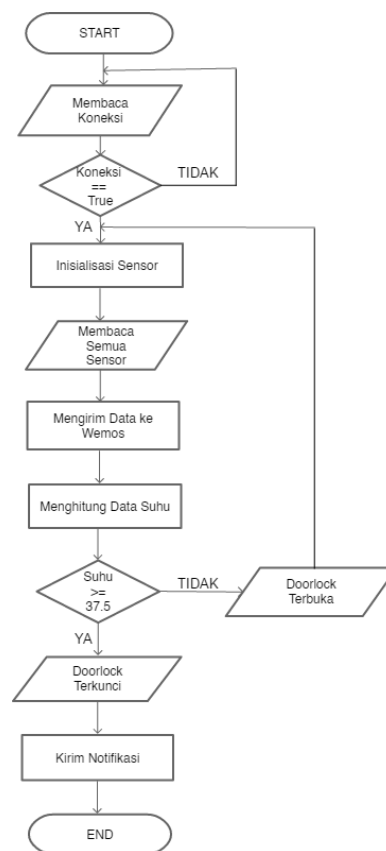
START

Membaca Koneksi

Koneksi == True

TIDAK

YA

Inisialisasi Sensor

Membaca Semua Sensor

Mengirim Data ke Wemos

Menghitung Data Suhu

Suhu >= 37.5

TIDAK

Doorlock Terbuka

YA

Doorlock Terkunci

Kirim Notifikasi

END